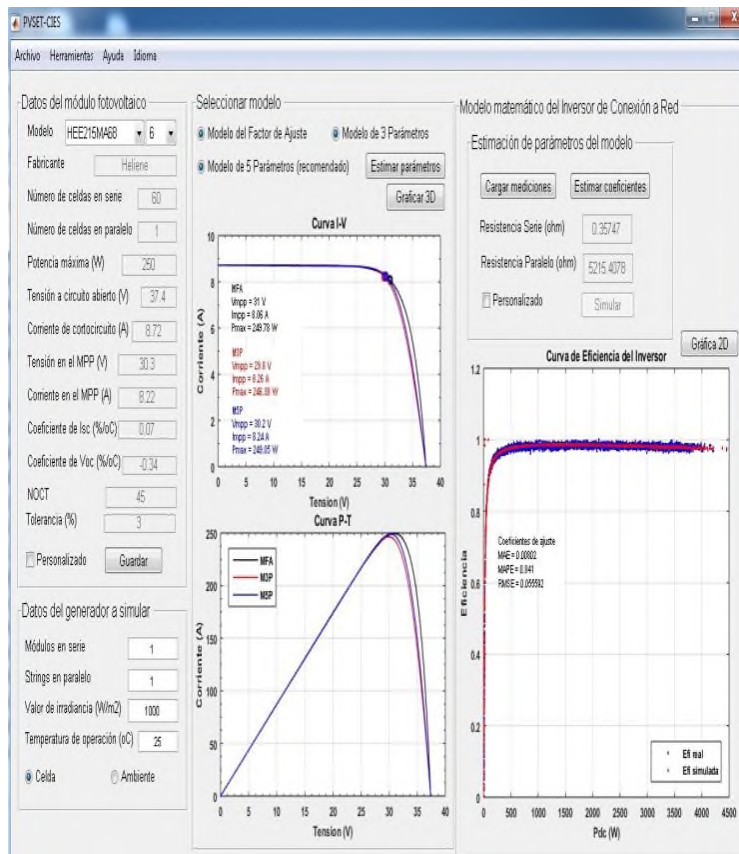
PVSET-CIES

Archivo Herramientas Ayuda Idioma

Datos del módulo fotovoltaico

Modelo HEE215MA68 6

Fabricante Heliene

Número de celdas en serie 60

Número de celdas en paralelo 1

Potencia máxima (W) 250

Tensión a circuito abierto (V) 37.4

Corriente de cortocircuito (A) 8.72

Tensión en el MPP (V) 30.3

Corriente en el MPP (A) 8.22

Coeficiente de Isc (%/oC) 0.07

Coeficiente de Voc (%/oC) -0.34

NOCT 45

Tolerancia (%) 3

Personalizado Guardar

Datos del generador a simular

Módulos en serie 1

Strings en paralelo 1

Valor de irradiancia (W/m2) 1000

Temperatura de operación (oC) 25

Celda Ambiente

Seleccionar modelo

Modelo del Factor de Ajuste Modelo de 3 Parámetros

Modelo de 5 Parámetros (recomendado) Estimar parámetros

Graficar 3D

Curva I-V

MFA
Vmpp = 31 V
Impp = 8.06 A
Pmax = 249.78 W

M3P
Vmpp = 29.8 V
Impp = 8.26 A
Pmax = 246.38 W

M5P
Vmpp = 30.2 V
Impp = 8.24 A
Pmax = 249.05 W

Corriente (A)

Tension (V)

Curva P-T

MFA
M3P
M5P

Corriente (A)

Tension (V)

Modelo matemático del Inversor de Conexión a Red

Estimación de parámetros del modelo

Cargar mediciones Estimar coeficientes

Resistencia Serie (ohm) 0.35747

Resistencia Paralelo (ohm) 5215.4078

Personalizado Simular

Gráfica 2D

Curva de Eficiencia del Inversor

Coeficientes de ajuste
MAE = 0.00802
MAPE = 0.941
RMSE = 0.055592

Eficiencia

Efi real
Efi simulada

Pdc (W)